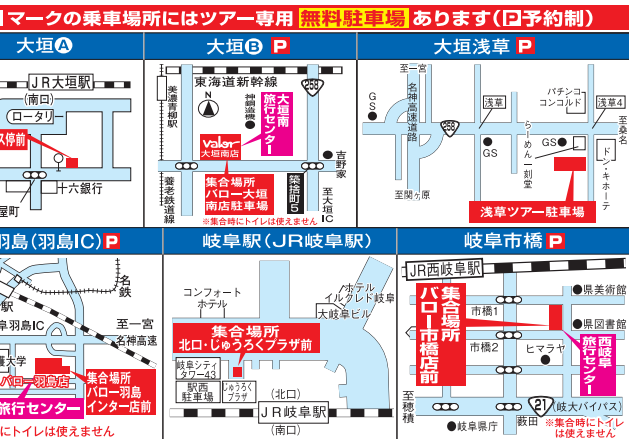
マークの乗車場所にはツアー専用 無料駐車場 あります(P予約制)

大垣A

JR大垣駅
(南口)
ロータリー
ス停前
十六銀行
屋町

大垣B P

東海道新幹線
258
美濃青柳
大垣南旅行センター
Valor 大垣南店
吉野家
集合場所 バロー大垣南店駐車場
養老鉄道線
築捨町5
至大垣IC
※集合時にトイレは使えません

大垣浅草 P

至一宮
名神高速道路
GS
浅草
浅草4
パチンコ コンコルド
至桑名
258
らーめん一刻堂
GS
GS
ドン・キホーテ
至関ケ原
浅草ツアー駐車場

羽島(羽島IC) P

名鉄
羽島IC
至一宮
名神高速
大学
バロー羽島店
集合場所 バロー羽島インター店前
旅行センター
にトイレは使えません

岐阜駅(JR岐阜駅)

コンフォートホテル
ホテルイルグレド岐阜
大岐阜ビル
集合場所 北口・じゅうろくプラザ前
岐阜シティタワー43
駅西駐車場
じゅうろくプラザ
(北口)
JR岐阜駅
(南口)

岐阜市橋 P

JR西岐阜駅
集合場所 バロー市橋店前
県美術館
市橋1
県図書館
市橋2
ヒマラヤ
西岐阜旅行センター
至穂積
21
薮田
(岐大バイパス)
岐阜県庁
※集合時にトイレは使えません